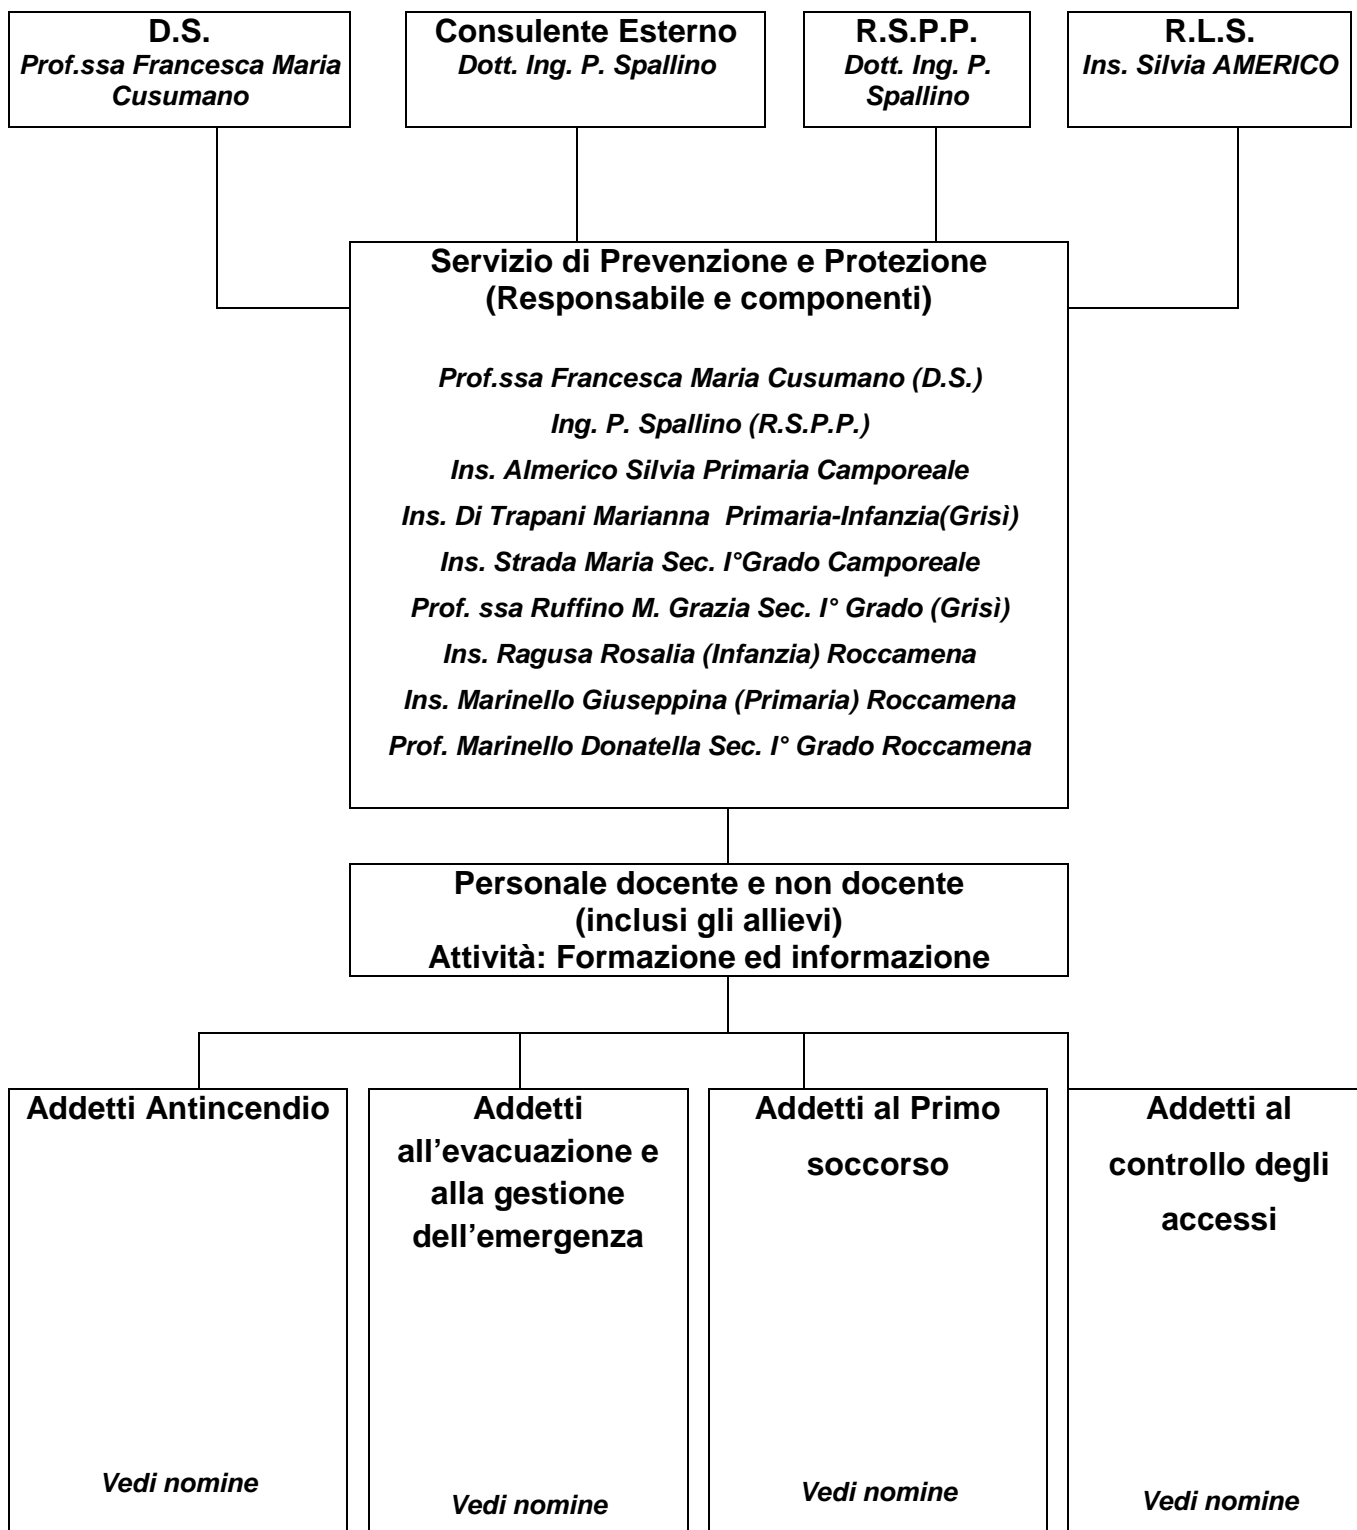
D.S.
Prof.ssa Francesca Maria Cusumano

Consulente Esterno
Dott. Ing. P. Spallino

R.S.P.P.
Dott. Ing. P. Spallino

R.L.S.
Ins. Silvia AMERICO

Servizio di Prevenzione e Protezione
(Responsabile e componenti)

Prof.ssa Francesca Maria Cusumano (D.S.)
Ing. P. Spallino (R.S.P.P.)
Ins. Almerico Silvia Primaria Camporeale
Ins. Di Trapani Marianna Primaria-Infanzia(Grisì)
Ins. Strada Maria Sec. I°Grado Camporeale
Prof. ssa Ruffino M. Grazia Sec. I° Grado (Grisì)
Ins. Ragusa Rosalia (Infanzia) Roccamena
Ins. Marinello Giuseppina (Primaria) Roccamena
Prof. Marinello Donatella Sec. I° Grado Roccamena

Personale docente e non docente
(inclusi gli allievi)
Attività: Formazione ed informazione

Addetti Antincendio

Vedi nomine

Addetti all'evacuazione e alla gestione dell'emergenza

Vedi nomine

Addetti al Primo soccorso

Vedi nomine

Addetti al controllo degli accessi

Vedi nomine